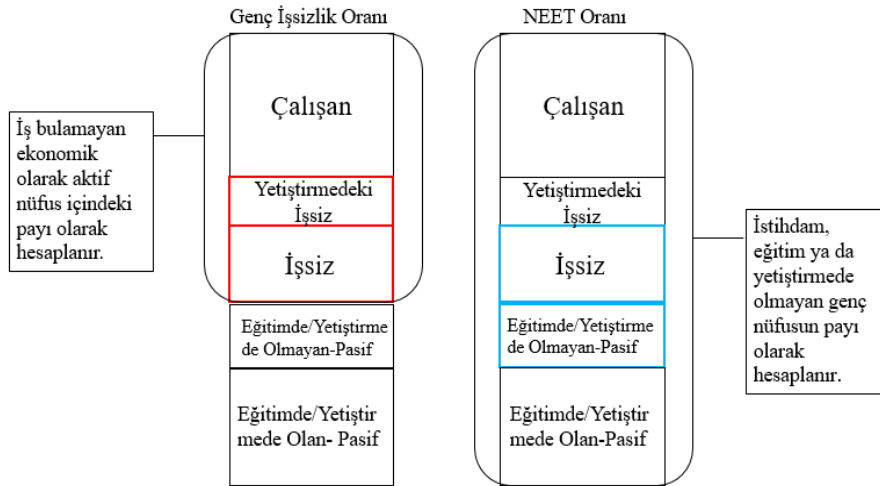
Genç İşsizlik Oranı

İş bulamayan ekonomik olarak aktif nüfus içindeki payı olarak hesaplanır.

Çalışan

Yetiştirmedeki İşsiz

İşsiz

Eğitimde/Yetiştirmede Olmayan-Pasif

Eğitimde/Yetiştirmede Olan- Pasif

NEET Oranı

Çalışan

Yetiştirmedeki İşsiz

İşsiz

Eğitimde/Yetiştirmede Olmayan-Pasif

Eğitimde/Yetiştirmede Olan-Pasif

İstihdam, eğitim ya da yetiştirmede olmayan genç nüfusun payı olarak hesaplanır.